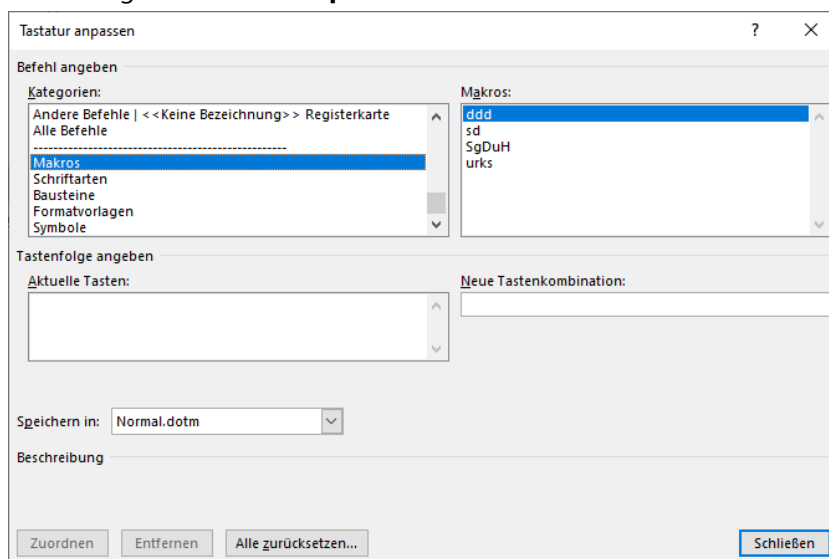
Tastatur anpassen

?

Befehl angeben

Kategorien:

Andere Befehle | <<Keine Bezeichnung>> Registerkarte
Alle Befehle
------------------------------------------------
Makros
Schriftarten
Bausteine
Formatvorlagen
Symbole

Makros:

ddd
sd
SgDuH
urks

Tastenfolge angeben

Aktuelle Tasten:

Neue Tastenkombination:

Speichern in: Normal.dotm

Beschreibung

Zuordnen Entfernen Alle zurücksetzen... Schließen